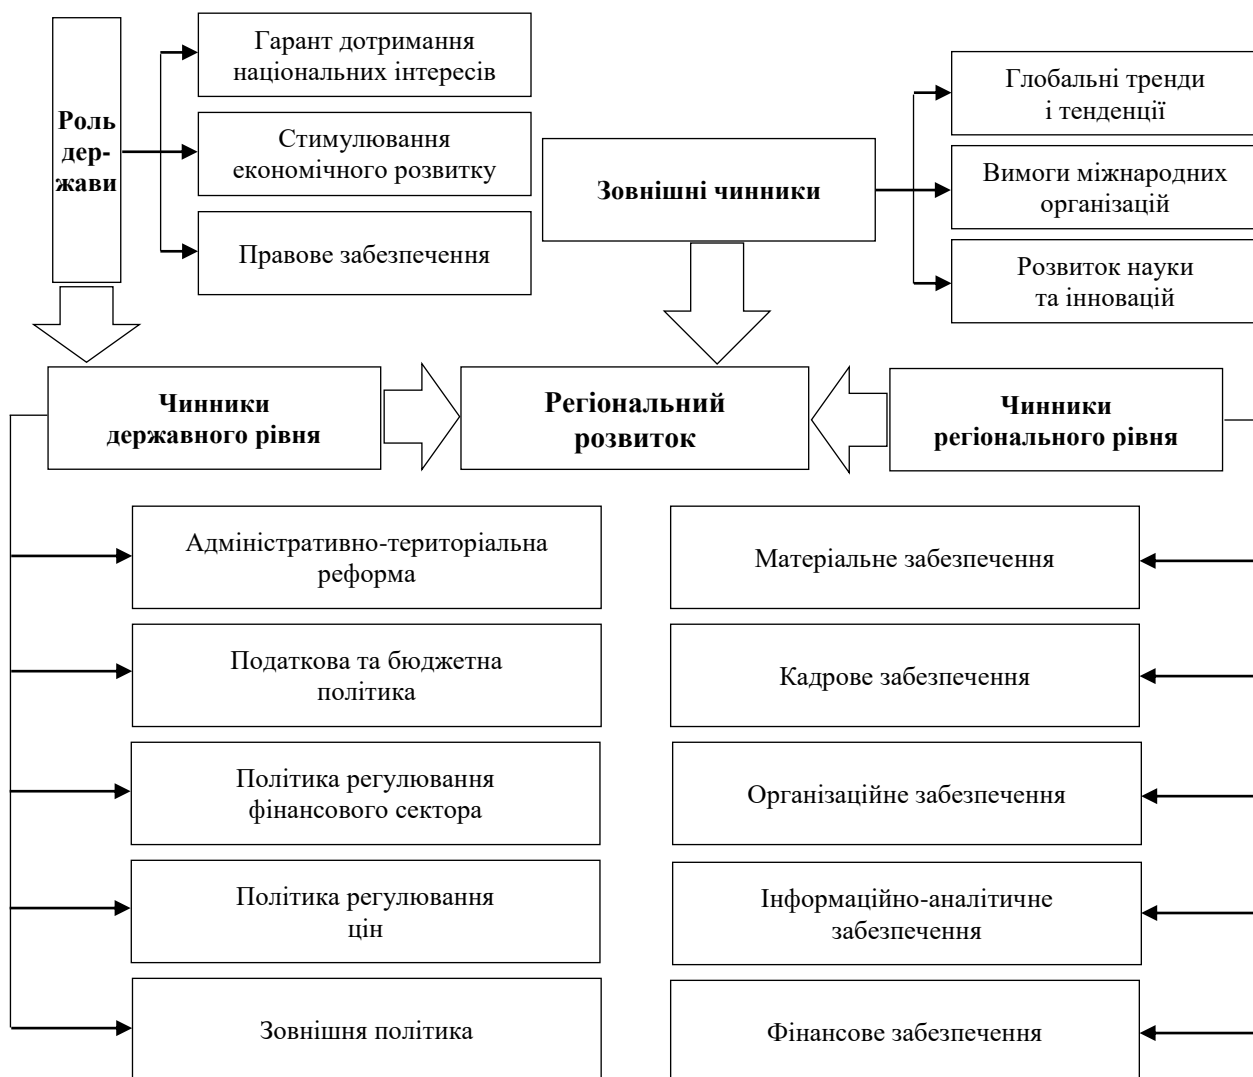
Роль дер-жави

Гарант дотримання національних інтересів

Стимулювання економічного розвитку

Правове забезпечення

Зовнішні чинники

Глобальні тренди і тенденції

Вимоги міжнародних організацій

Розвиток науки та інновацій

Чинники державного рівня

Регіональний розвиток

Чинники регіонального рівня

Адміністративно-територіальна реформа

Податкова та бюджетна політика

Політика регулювання фінансового сектора

Політика регулювання цін

Зовнішня політика

Матеріальне забезпечення

Кадрове забезпечення

Організаційне забезпечення

Інформаційно-аналітичне забезпечення

Фінансове забезпечення